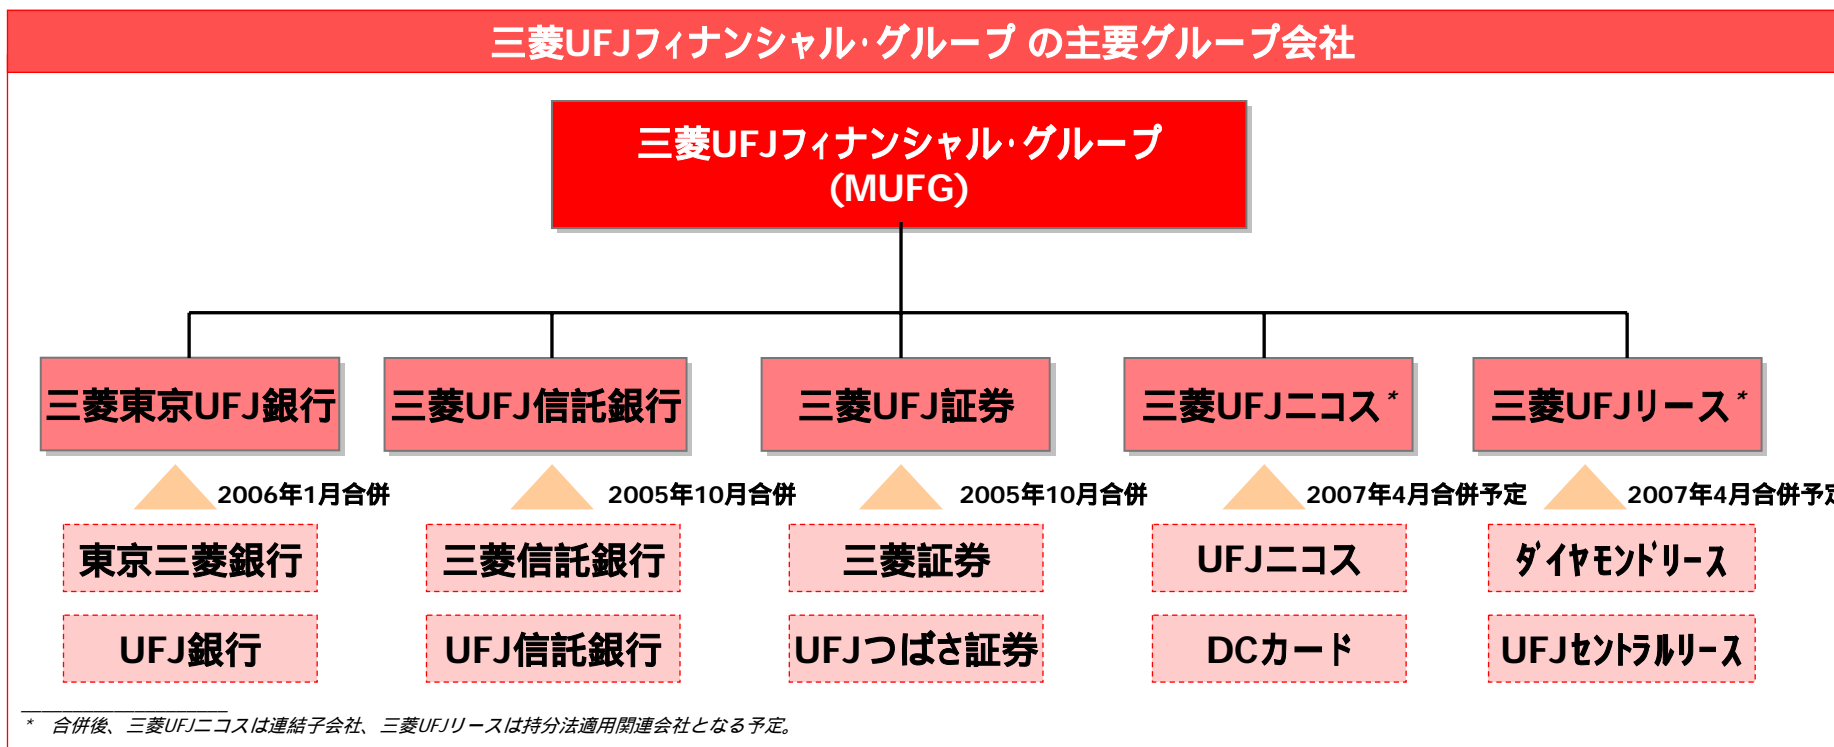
三菱UFJフィナンシャル･グループ の主要グループ会社

三菱UFJフィナンシャル･グループ
(MUFG)

三菱東京UFJ銀行

三菱UFJ信託銀行

三菱UFJ証券

三菱UFJニコス *

三菱UFJリース *

2006年1月合併

2005年10月合併

2005年10月合併

2007年4月合併予定

2007年4月合併予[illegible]

東京三菱銀行

三菱信託銀行

三菱証券

UFJニコス

ﾀﾞｲﾔﾓﾝﾄﾞﾘｰｽ

UFJ銀行

UFJ信託銀行

UFJつばさ証券

DCカード

UFJｾﾝﾄﾗﾙﾘｰｽ

* 合併後、三菱UFJニコスは連結子会社、三菱UFJリースは持分法適用関連会社となる予定。